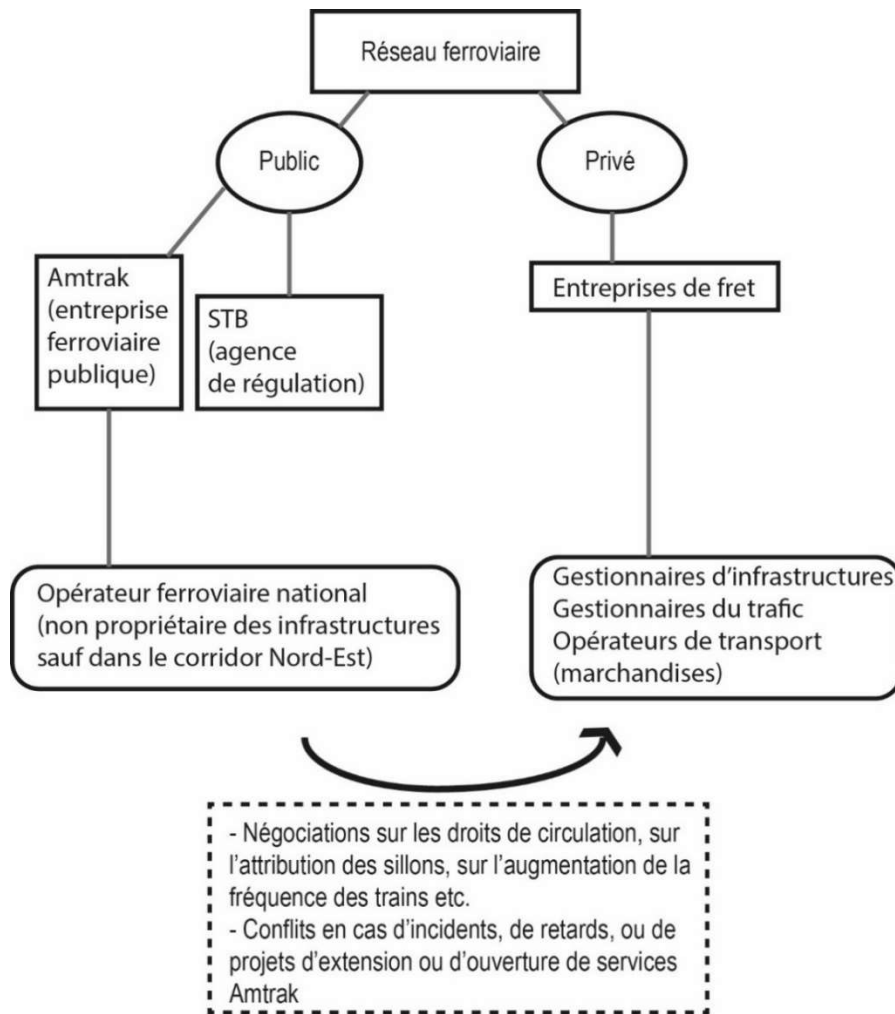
Réseau ferroviaire

Public

Privé

Amtrak (entreprise ferroviaire publique)

STB (agence de régulation)

Entreprises de fret

Opérateur ferroviaire national (non propriétaire des infrastructures sauf dans le corridor Nord-Est)

Gestionnaires d'infrastructures
Gestionnaires du trafic
Opérateurs de transport (marchandises)

- Négociations sur les droits de circulation, sur l'attribution des sillons, sur l'augmentation de la fréquence des trains etc.
- Conflits en cas d'incidents, de retards, ou de projets d'extension ou d'ouverture de services Amtrak